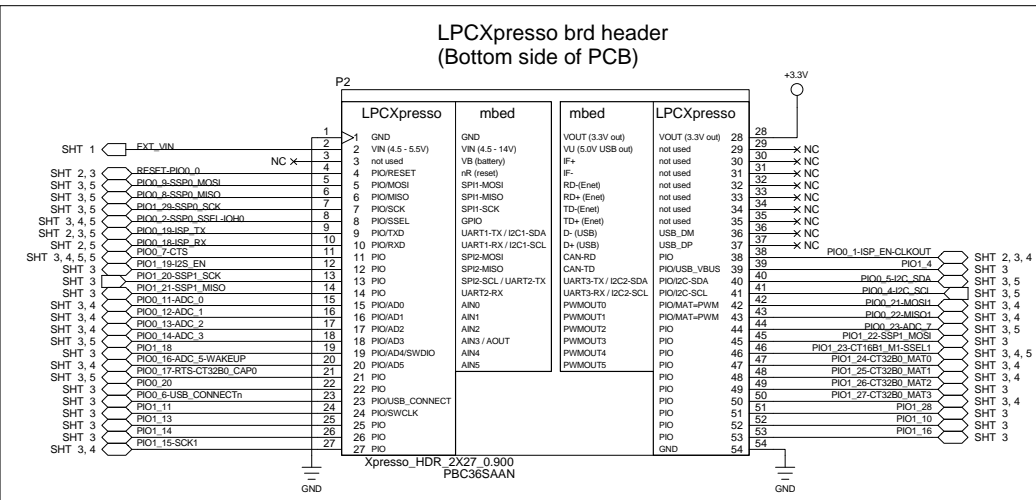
LPCXpresso brd header
(Bottom side of PCB)

P2

+3.3V

| LPCXpresso | mbed | mbed | LPCXpresso |
|---|---|---|---|
| 1 GND | GND | VOUT (3.3V out) | VOUT (3.3V out) 28 |
| 2 VIN (4.5 - 5.5V) | VIN (4.5 - 14V) | VU (5.0V USB out) | not used 29 |
| 3 not used | VB (battery) | IF+ | not used 30 |
| 4 PIO/RESET | nR (reset) | IF- | not used 31 |
| 5 PIO/MOSI | SPI1-MOSI | RD-(Enet) | not used 32 |
| 6 PIO/MISO | SPI1-MISO | RD+ (Enet) | not used 33 |
| 7 PIO/SCK | SPI1-SCK | TD-(Enet) | not used 34 |
| 8 PIO/SSEL | GPIO | TD+ (Enet) | not used 35 |
| 9 PIO/TXD | UART1-TX / I2C1-SDA | D- (USB) | USB_DM 36 |
| 10 PIO/RXD | UART1-RX / I2C1-SCL | D+ (USB) | USB_DP 37 |
| 11 PIO | SPI2-MOSI | CAN-RD | PIO 38 |
| 12 PIO | SPI2-MISO | CAN-TD | PIO/USB_VBUS 39 |
| 13 PIO | SPI2-SCL / UART2-TX | UART3-TX / I2C2-SDA | PIO/I2C-SDA 40 |
| 14 PIO | UART2-RX | UART3-RX / I2C2-SCL | PIO/I2C-SCL 41 |
| 15 PIO/AD0 | AIN0 | PWMOUT0 | PIO/MAT=PWM 42 |
| 16 PIO/AD1 | AIN1 | PWMOUT1 | PIO/MAT=PWM 43 |
| 17 PIO/AD2 | AIN2 | PWMOUT2 | PIO 44 |
| 18 PIO/AD3 | AIN3 / AOUT | PWMOUT3 | PIO 45 |
| 19 PIO/AD4/SWDIO | AIN4 | PWMOUT4 | PIO 46 |
| 20 PIO/AD5 | AIN5 | PWMOUT5 | PIO 47 |
| 21 PIO | | | PIO 48 |
| 22 PIO | | | PIO 49 |
| 23 PIO/USB_CONNECT | | | PIO 50 |
| 24 PIO/SWCLK | | | PIO 51 |
| 25 PIO | | | PIO 52 |
| 26 PIO | | | PIO 53 |
| 27 PIO | | | GND 54 |

SHT 1 EXT_VIN
NC
SHT 2, 3 RESET-PIO0_0
SHT 3, 5 PIO0_9-SSP0_MOSI
SHT 3, 5 PIO0_8-SSP0_MISO
SHT 3, 5 PIO1_29-SSP0_SCK
SHT 3, 4, 5 PIO0_2-SSP0_SSEL-IOH0
SHT 2, 3, 5 PIO0_19-ISP_TX
SHT 2, 5 PIO0_18-ISP_RX
SHT 3, 4, 5, 5 PIO0_7-CTS
SHT 3 PIO1_19-I2S_EN
SHT 3 PIO1_20-SSP1_SCK
SHT 3 PIO1_21-SSP1_MISO
SHT 3, 4 PIO0_11-ADC_0
SHT 3, 4 PIO0_12-ADC_1
SHT 3, 4 PIO0_13-ADC_2
SHT 3, 5 PIO0_14-ADC_3
SHT 3 PIO1_18
SHT 3 PIO0_16-ADC_5-WAKEUP
SHT 3, 4 PIO0_17-RTS-CT32B0_CAP0
SHT 3 PIO0_20
SHT 3 PIO0_6-USB_CONNECTn
SHT 3 PIO1_11
SHT 3 PIO1_13
SHT 3 PIO1_14
SHT 3, 4 PIO1_15-SCK1

NC
NC
NC
NC
NC
NC
NC
NC
NC
NC
PIO0_1-ISP_EN-CLKOUT SHT 2, 3, 4
PIO1_4 SHT 3
PIO0_5-I2C_SDA SHT 3, 5
PIO0_4-I2C_SCL SHT 3, 5
PIO0_21-MOSI1 SHT 3, 4
PIO0_22-MISO1 SHT 3, 4
PIO0_23-ADC_7 SHT 3, 5
PIO1_22-SSP1_MOSI SHT 3
PIO1_23-CT16B1_M1-SSEL1 SHT 3, 4, 5
PIO1_24-CT32B0_MAT0 SHT 3, 4
PIO1_25-CT32B0_MAT1 SHT 3, 4
PIO1_26-CT32B0_MAT2 SHT 3
PIO1_27-CT32B0_MAT3 SHT 3, 4
PIO1_28 SHT 3
PIO1_10 SHT 3
PIO1_16 SHT 3

Xpresso_HDR_2X27_0.900
PBC36SAAN

GND
GND